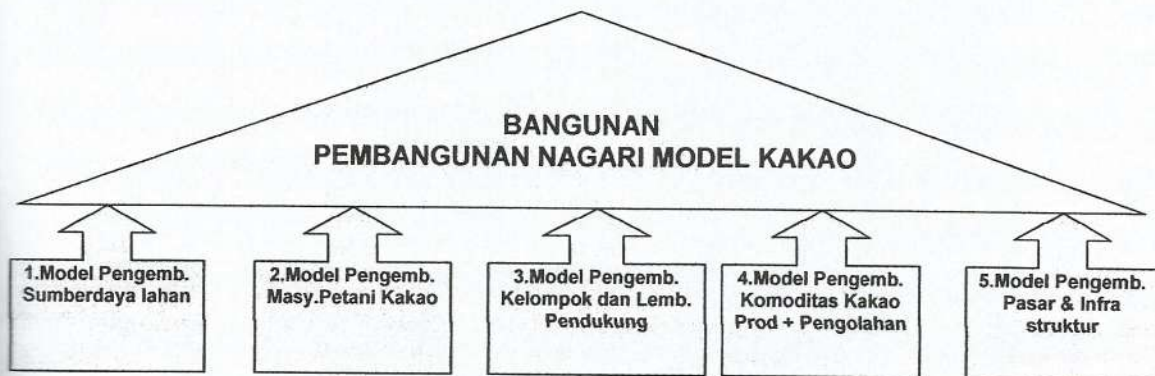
BANGUNAN
PEMBANGUNAN NAGARI MODEL KAKAO

1.Model Pengemb. Sumberdaya lahan

2.Model Pengemb. Masy.Petani Kakao

3.Model Pengemb. Kelompok dan Lemb. Pendukung

4.Model Pengemb. Komoditas Kakao Prod + Pengolahan

5.Model Pengemb. Pasar & Infra struktur